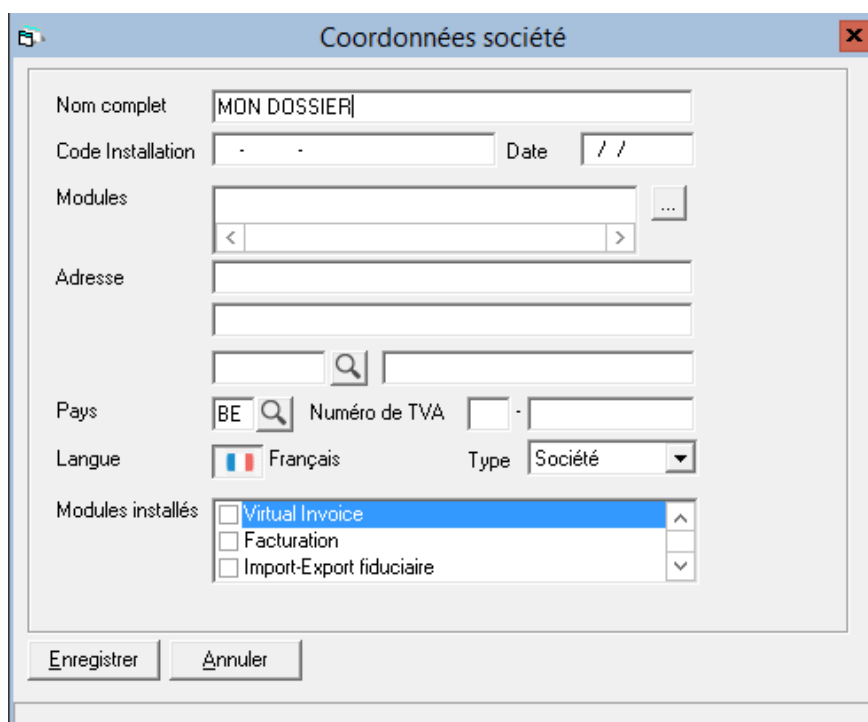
Coordonnées société

Nom complet MON DOSSIER

Code Installation - -

Date / /

Modules ...

Adresse

Pays BE

Numéro de TVA -

Langue Français

Type Société

Modules installés
Virtual Invoice
Facturation
Import-Export fiduciaire

Enregistrer

Annuler